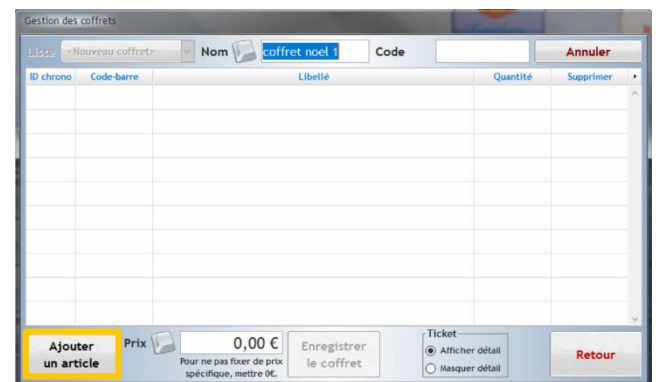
Gestion des coffrets

Liste <Nouveau coffret> Nom coffret noel 1 Code Annuler

| ID chrono | Code-barre | Libellé | Quantité | Supprimer |
|---|---|---|---|---|
| | | | | |

Ajouter un article

Prix 0,00 €

Pour ne pas fixer de prix spécifique, mettre 0€.

Enregistrer le coffret

Ticket
Afficher détail
Masquer détail

Retour